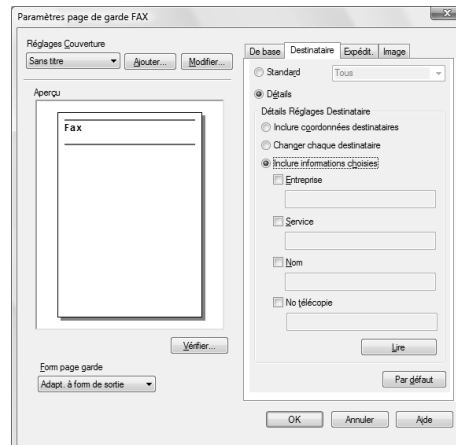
Paramètres page de garde FAX

Réglages Couverture

Sans titre

Ajouter...

Modifier...

Aperçu

Fax

Vérifier...

Form page garde

Adapt. à form de sortie

De base

Destinataire

Expédit.

Image

Standard

Tous

Détails

Détails Réglages Destinataire

Inclure coordonnées destinataires

Changer chaque destinataire

Inclure informations choisies

Entreprise

Service

Nom

No télécopie

Lire

Par défaut

OK

Annuler

Aide